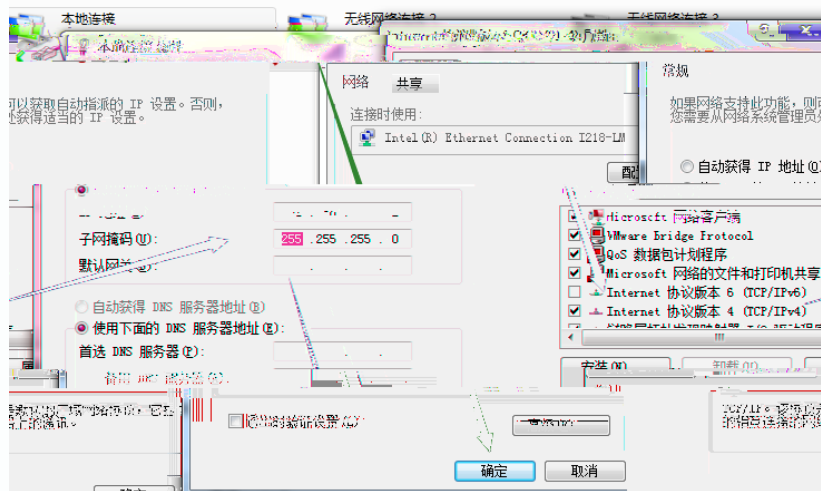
本地连接

无线网络连接 2

无线网络连接 2

本地连接 状态

可以获取自动指派的 IP 设置。否则，
处获得适当的 IP 设置。

网络 共享

连接时使用:

Intel(R) Ethernet Connection I218-LM

配

常规

如果网络支持此功能，则可
您需要从网络系统管理员处

自动获得 IP 地址(O)

子网掩码(U): 255 .255 .255 . 0

默认网关(D):

自动获得 DNS 服务器地址(B)

使用下面的 DNS 服务器地址(E):

首选 DNS 服务器(P):

Microsoft 网络客户端

VMware Bridge Protocol

QoS 数据包计划程序

Microsoft 网络的文件和打印机共享

Internet 协议版本 6 (TCP/IPv6)

Internet 协议版本 4 (TCP/IPv4)

安装(N)

卸载(U)

退出时验证设置(L)

高级(V)

确定

取消

确定